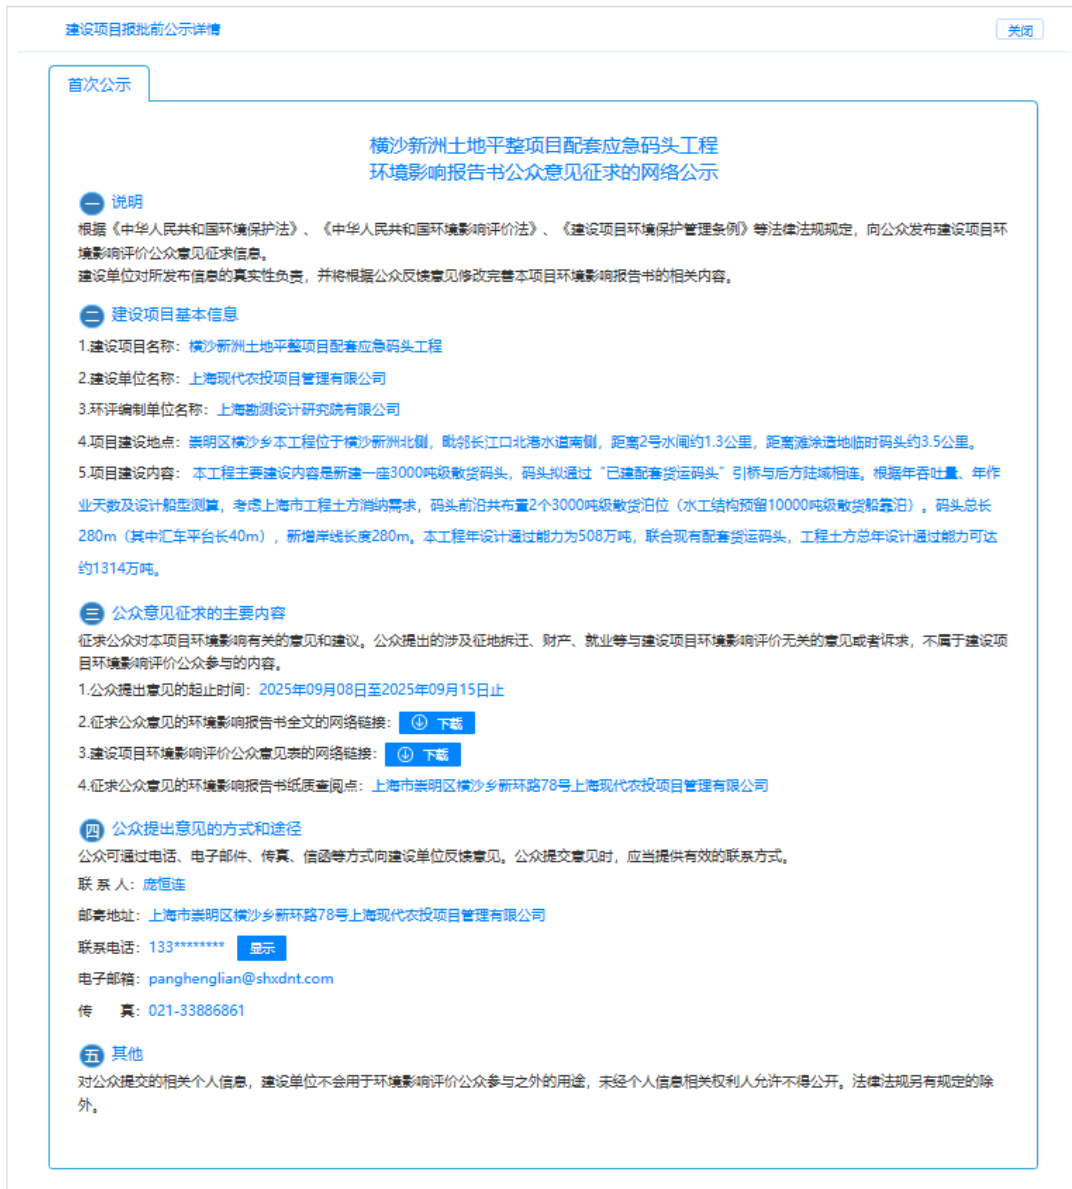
建设项目报批前公示详情

关闭

首次公示

横沙新洲土地平整项目配套应急码头工程
环境影响报告书公众意见征求的网络公示

一 说明

根据《中华人民共和国环境保护法》、《中华人民共和国环境影响评价法》、《建设项目环境保护管理条例》等法律法规规定，向公众发布建设项目环境影响评价公众意见征求信息。

建设单位对所发布信息的真实性负责，并将根据公众反馈意见修改完善本项目环境影响报告书的相关内容。

二 建设项目基本信息

1.建设项目名称：横沙新洲土地平整项目配套应急码头工程

2.建设单位名称：上海现代农投项目管理有限公司

3.环评编制单位名称：上海勘测设计研究院有限公司

4.项目建设地点：崇明区横沙乡本工程位于横沙新洲北侧，毗邻长江口北港水道南侧，距离2号水闸约1.3公里，距离滩涂造地临时码头约3.5公里。

5.项目建设内容：本工程主要建设内容是新建一座3000吨级散货码头，码头拟通过"已建配套货运码头"引桥与后方陆域相连。根据年吞吐量、年作业天数及设计船型测算，考虑上海市工程土方消纳需求，码头前沿共布置2个3000吨级散货泊位（水工结构预留10000吨级散货船靠泊）。码头总长280m（其中汇车平台长40m），新增岸线长度280m。本工程年设计通过能力为508万吨，联合现有配套货运码头，工程土方总年设计通过能力可达约1314万吨。

三 公众意见征求的主要内容

征求公众对本项目环境影响有关的意见和建议。公众提出的涉及征地拆迁、财产、就业等与建设项目环境影响评价无关的意见或者诉求，不属于建设项目环境影响评价公众参与的内容。

1.公众提出意见的起止时间：2025年09月08日至2025年09月15日止

2.征求公众意见的环境影响报告书全文的网络链接： 下载

3.建设项目环境影响评价公众意见表的网络链接： 下载

4.征求公众意见的环境影响报告书纸质查阅点：上海市崇明区横沙乡新环路78号上海现代农投项目管理有限公司

四 公众提出意见的方式和途径

公众可通过电话、电子邮件、传真、信函等方式向建设单位反馈意见。公众提交意见时，应当提供有效的联系方式。

联 系 人：庞恒连

邮寄地址：上海市崇明区横沙乡新环路78号上海现代农投项目管理有限公司

联系电话：133******** 显示

电子邮箱：panghenglian@shxdnt.com

传 真：021-33886861

五 其他

对公众提交的相关个人信息，建设单位不会用于环境影响评价公众参与之外的用途，未经个人信息相关权利人允许不得公开。法律法规另有规定的除外。